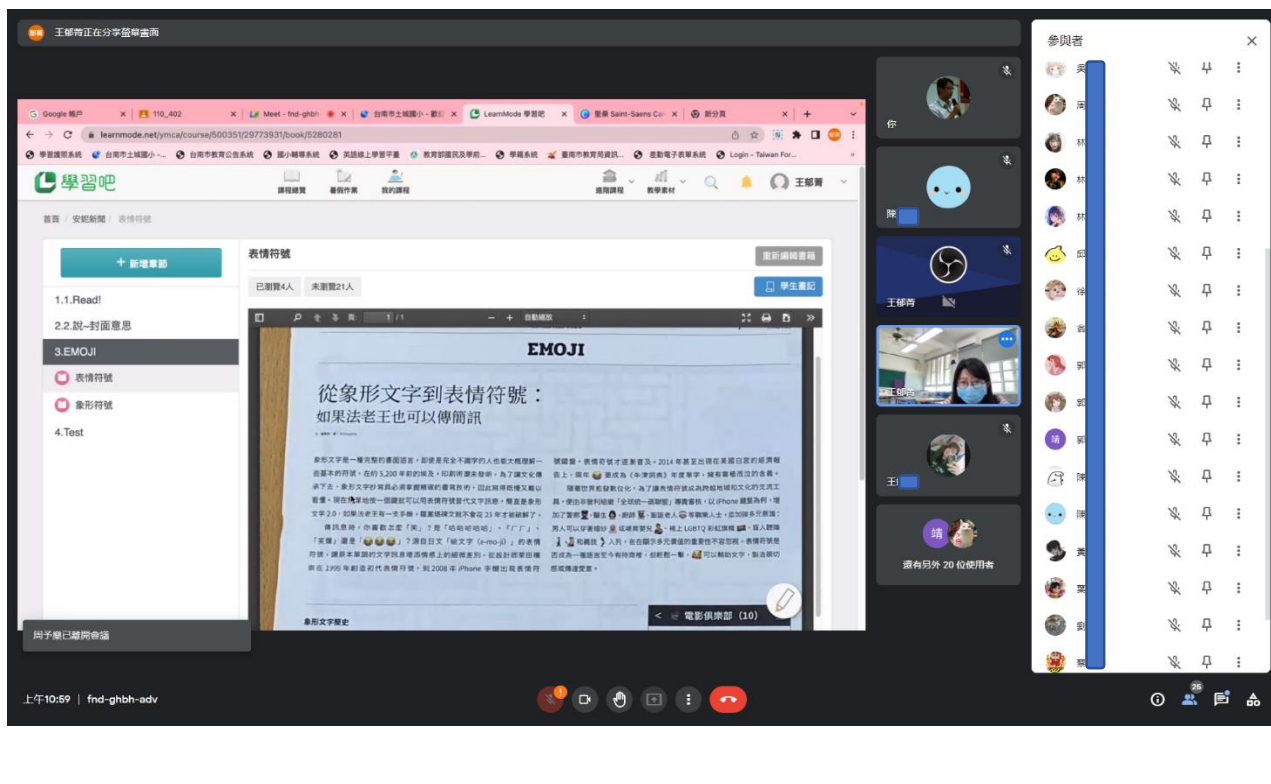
王郁菁正在分享螢幕畫面

Google 帳戶 | 110_402 | Meet - fnd-ghbh- | 台南市土城國小 - 數位 | LearnMode 學習吧 | 聖桑 Saint-Saens Car | 新分頁

learnmode.net/ymca/course/500351/29773931/book/5280281

學習護照系統 | 台南市土城國小 - | 台南市教育公告系統 | 國小輔導系統 | 英語線上學習平臺 | 教育部國民及學前 | 學籍系統 | 臺南市教育局資訊 | 差勤電子表單系統 | Login - Taiwan For

學習吧 課程總覽 暑假作業 我的課程 進階課程 教學素材 王郁菁

首頁 / 安妮新聞 / 表情符號

+ 新增章節

1.1.Read!
2.2.說~封面意思
3.EMOJI
表情符號
象形符號
4.Test

表情符號
重新編輯書籍
已瀏覽4人 未瀏覽21人
學生畫記

1 / 1 自動縮放

EMOJI

從象形文字到表情符號：
如果法老王也可以傳簡訊

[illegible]

周予晞已離開會議

< 電影俱樂部 (10)

象形文字歷史

你
陳
王郁菁
王郁菁
王
靖
還有另外 20 位使用者

參與者

上午10:59 | fnd-ghbh-adv

25